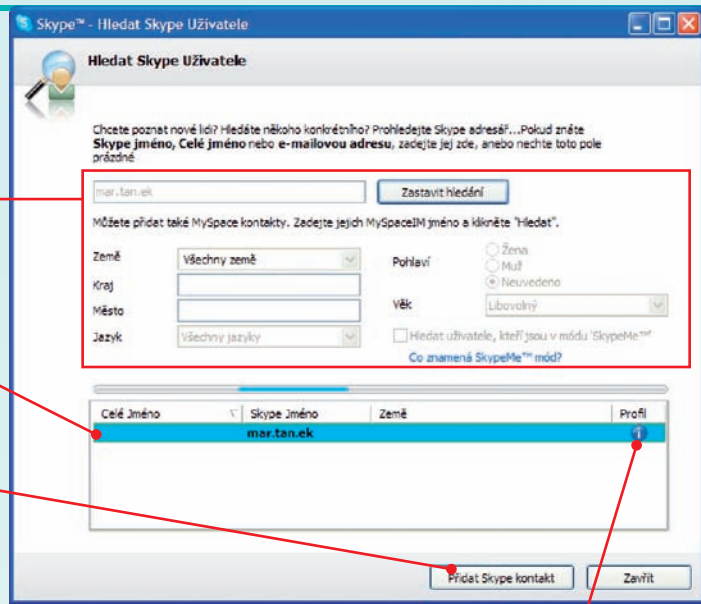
Skype™ - Hledat Skype Uživatele

Hledat Skype Uživatele

Chcete poznat nové lidi? Hledáte někoho konkrétního? Prohledejte Skype adresář...Pokud znáte **Skype jméno, Celé jméno** nebo **e-mailovou adresu**, zadejte jej zde, anebo nechte toto pole prázdné

mar.tan.ek

Zastavit hledání

Můžete přidat také MySpace kontakty. Zadejte jejich MySpaceIM jméno a klikněte "Hledat".

Země | Všechny země

Kraj

Město

Jazyk | Všechny jazyky

Pohlaví | Žena | Muž | Neuvedeno

Věk | Libovolný

Hledat uživatele, kteří jsou v módu 'SkypeMe™'

Co znamená SkypeMe™ mód?

| Celé Jméno | Skype Jméno | Země | Profil |
|---|---|---|---|
| | mar.tan.ek | | |

Přidat Skype kontakt

Zavřít